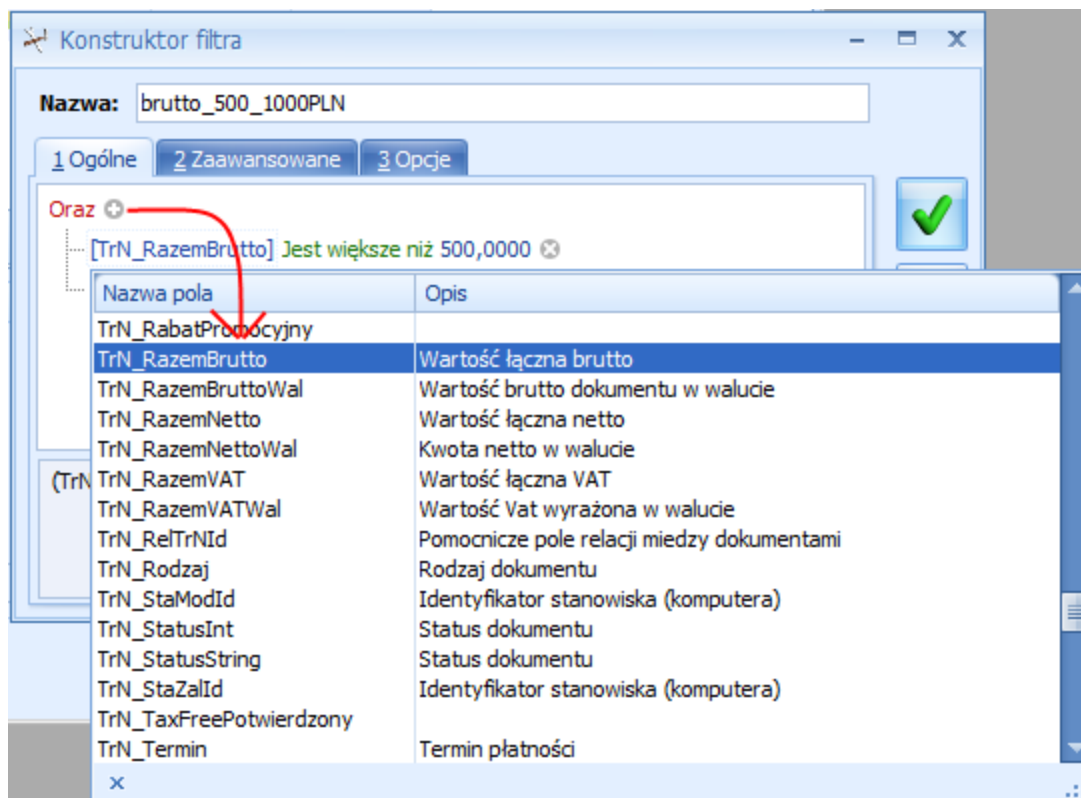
Konstruktor filtra

Nazwa: brutto_500_1000PLN

1 Ogólne | 2 Zaawansowane | 3 Opcje

Oraz

[TrN_RazemBrutto] Jest większe niż 500,0000

(TrN

| Nazwa pola | Opis |
|---|---|
| TrN_RabatPromocyjny | |
| TrN_RazemBrutto | Wartość łączna brutto |
| TrN_RazemBruttoWal | Wartość brutto dokumentu w walucie |
| TrN_RazemNetto | Wartość łączna netto |
| TrN_RazemNettoWal | Kwota netto w walucie |
| TrN_RazemVAT | Wartość łączna VAT |
| TrN_RazemVATWal | Wartość Vat wyrażona w walucie |
| TrN_RelTrNId | Pomocnicze pole relacji miedzy dokumentami |
| TrN_Rodzaj | Rodzaj dokumentu |
| TrN_StaModId | Identyfikator stanowiska (komputera) |
| TrN_StatusInt | Status dokumentu |
| TrN_StatusString | Status dokumentu |
| TrN_StaZalId | Identyfikator stanowiska (komputera) |
| TrN_TaxFreePotwierdzony | |
| TrN_Termin | Termin płatności |

×